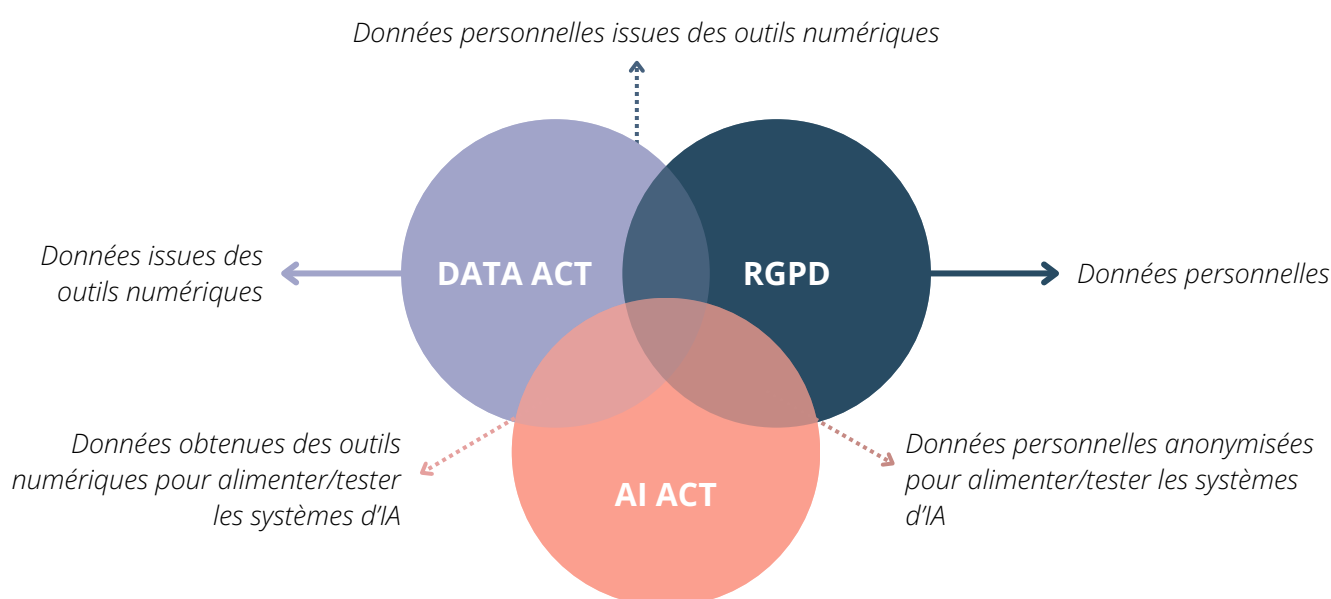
Données personnelles issues des outils numériques

Données issues des outils numériques

DATA ACT

RGPD

Données personnelles

AI ACT

Données obtenues des outils numériques pour alimenter/tester les systèmes d'IA

Données personnelles anonymisées pour alimenter/tester les systèmes d'IA